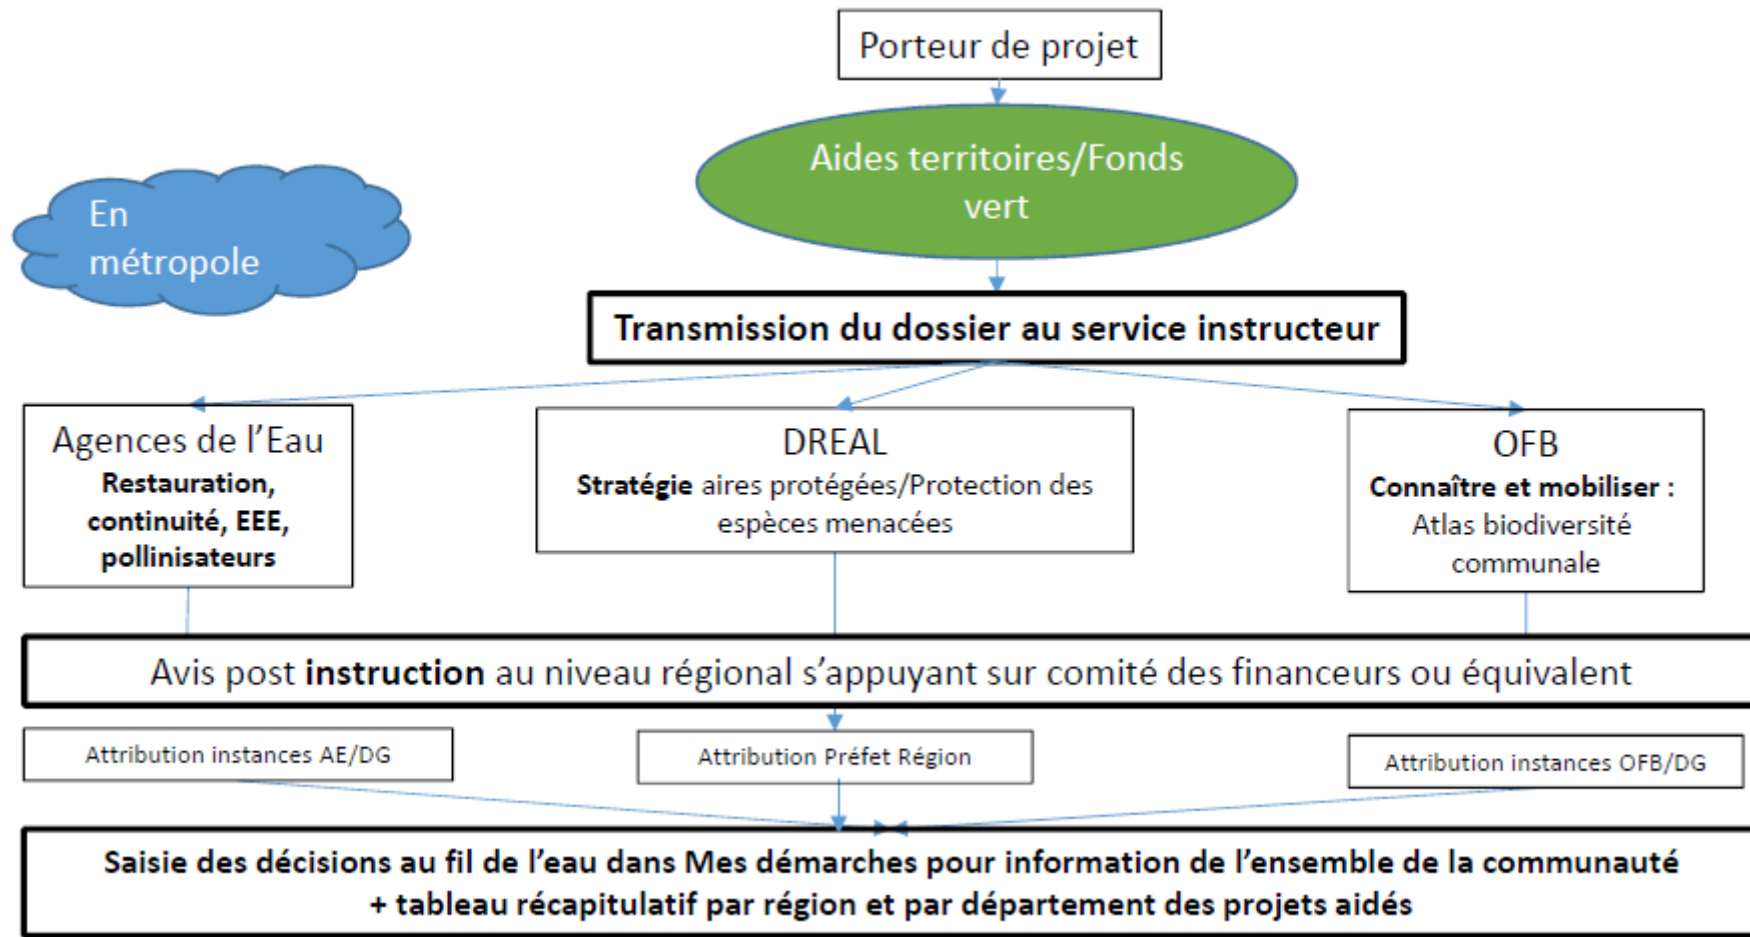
Porteur de projet

Aides territoires/Fonds vert

En métropole

Transmission du dossier au service instructeur

Agences de l'Eau
Restauration, continuité, EEE, pollinisateurs

DREAL
Stratégie aires protégées/Protection des espèces menacées

OFB
Connaître et mobiliser : Atlas biodiversité communale

Avis post instruction au niveau régional s'appuyant sur comité des financeurs ou équivalent

Attribution instances AE/DG

Attribution Préfet Région

Attribution instances OFB/DG

Saisie des décisions au fil de l'eau dans Mes démarches pour information de l'ensemble de la communauté
+ tableau récapitulatif par région et par département des projets aidés